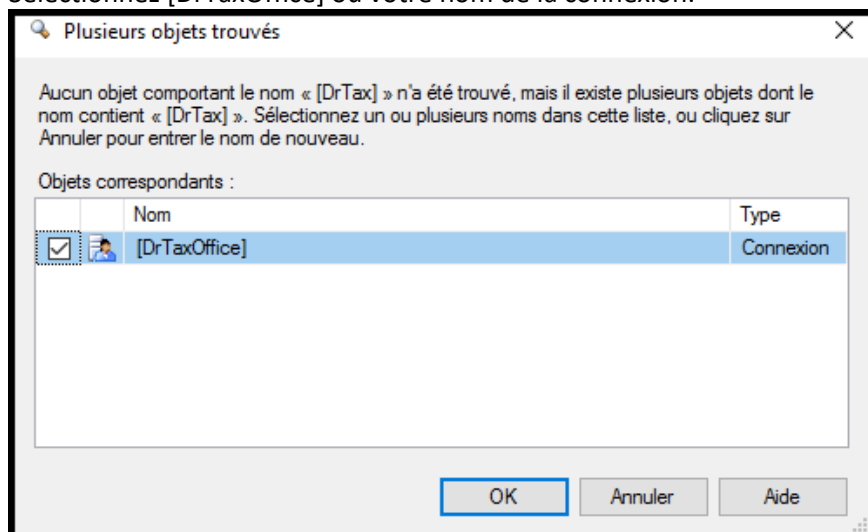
Plusieurs objets trouvés

Aucun objet comportant le nom « [DrTax] » n'a été trouvé, mais il existe plusieurs objets dont le nom contient « [DrTax] ». Sélectionnez un ou plusieurs noms dans cette liste, ou cliquez sur Annuler pour entrer le nom de nouveau.

Objets correspondants :

| | | Nom | Type |
|---|---|---|---|
| ☑ | | [DrTaxOffice] | Connexion |

OK Annuler Aide